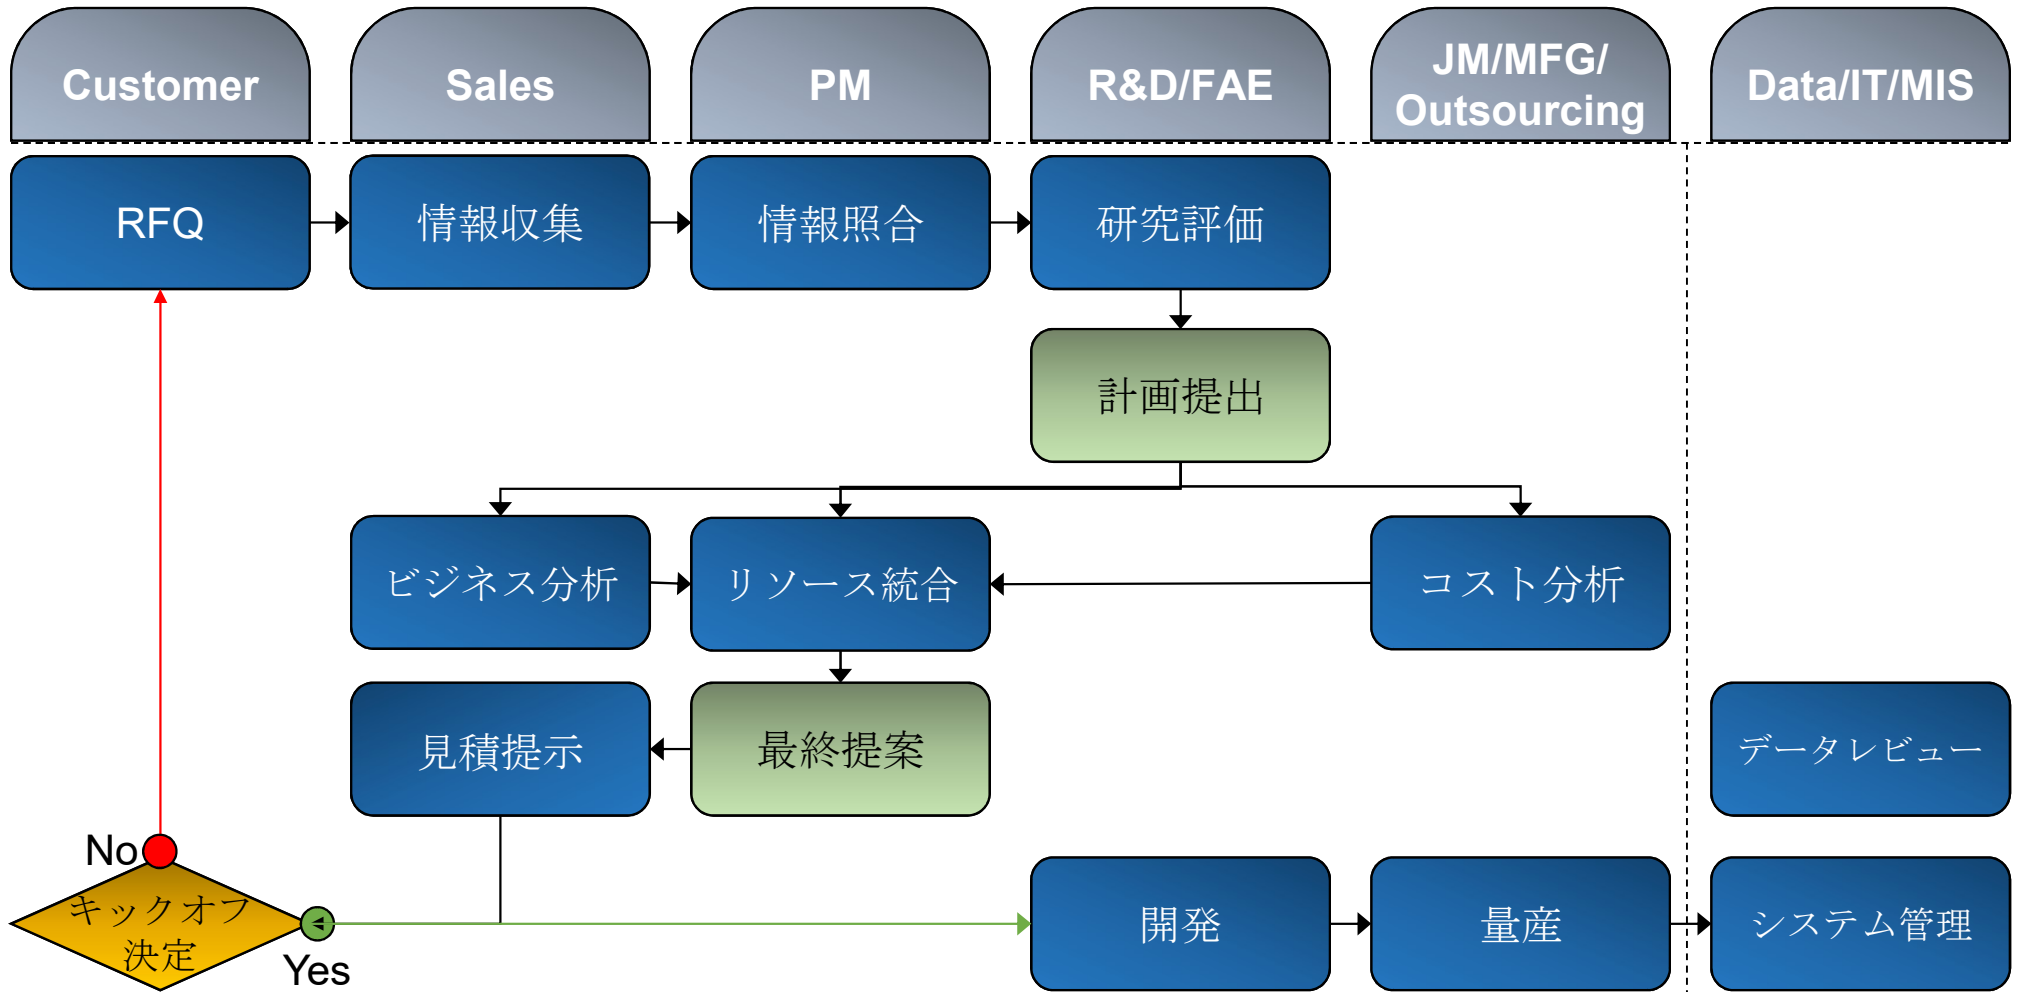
Customer

Sales

PM

R&D/FAE

JM/MFG/ Outsourcing

Data/IT/MIS

RFQ

情報収集

情報照合

研究評価

計画提出

ビジネス分析

リソース統合

コスト分析

見積提示

最終提案

データレビュー

No

キックオフ決定

Yes

開発

量産

システム管理